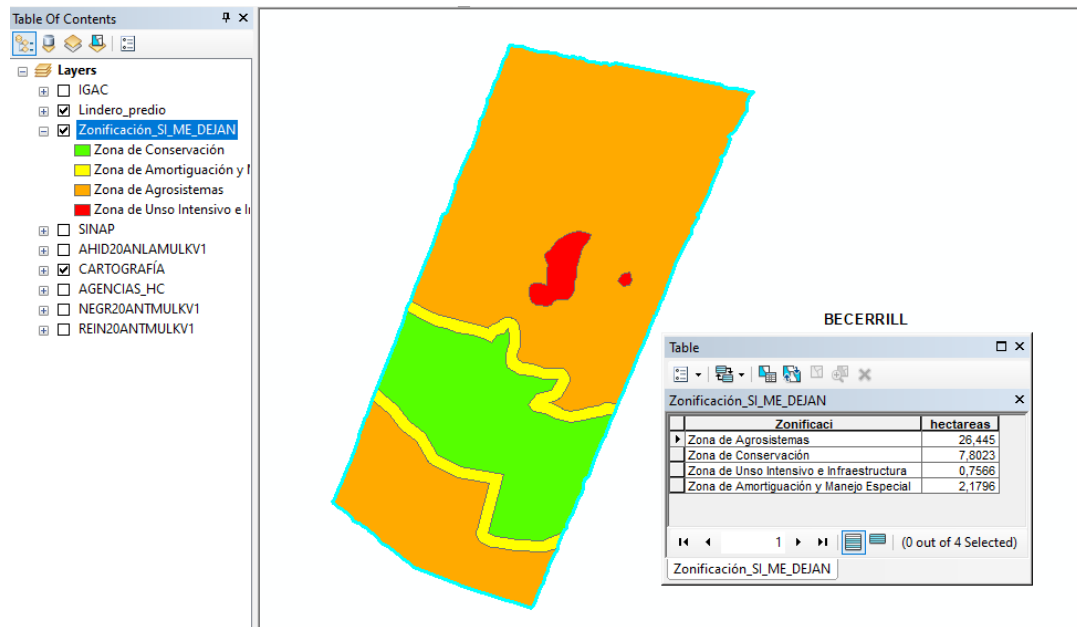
Table Of Contents

Layers
IGAC
Lindero_predio
Zonificación_SI_ME_DEJAN
Zona de Conservación
Zona de Amortiguación y M
Zona de Agrosistemas
Zona de Unso Intensivo e In
SINAP
AHID20ANLAMULKV1
CARTOGRAFÍA
AGENCIAS_HC
NEGR20ANTMULKV1
REIN20ANTMULKV1

BECERRILL

Table

Zonificación_SI_ME_DEJAN

| Zonificaci | hectareas |
|---|---|
| Zona de Agrosistemas | 26,445 |
| Zona de Conservación | 7,8023 |
| Zona de Unso Intensivo e Infraestructura | 0,7566 |
| Zona de Amortiguación y Manejo Especial | 2,1796 |

1

(0 out of 4 Selected)

Zonificación_SI_ME_DEJAN